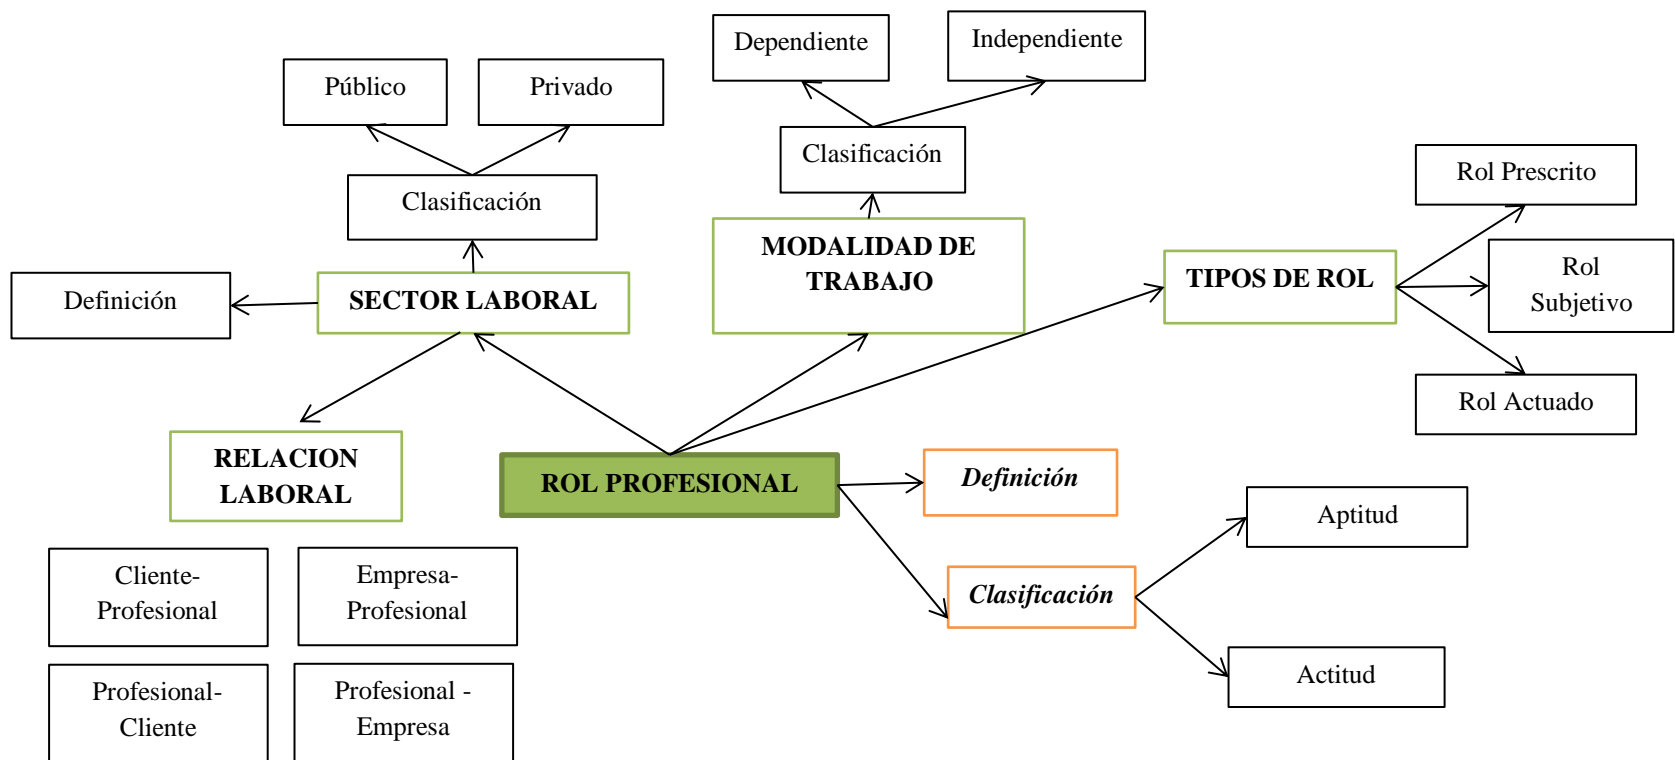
Público

Privado

Clasificación

Definición

SECTOR LABORAL

Dependiente

Independiente

Clasificación

MODALIDAD DE TRABAJO

Rol Prescrito

TIPOS DE ROL

Rol Subjetivo

Rol Actuado

RELACION LABORAL

ROL PROFESIONAL

Definición

Clasificación

Aptitud

Actitud

Cliente-Profesional

Empresa-Profesional

Profesional-Cliente

Profesional - Empresa